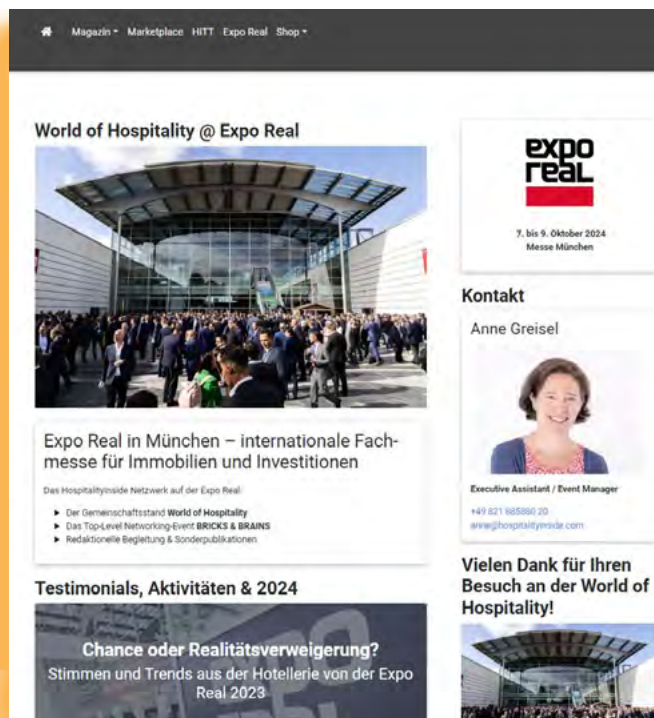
Magazin ▾ Marketplace HITT Expo Real Shop ▾

World of Hospitality @ Expo Real

Expo Real in München – internationale Fachmesse für Immobilien und Investitionen

Das HospitalityInside Netzwerk auf der Expo Real:

- Der Gemeinschaftsstand **World of Hospitality**
- Das Top-Level Networking-Event **BRICKS & BRAINS**
- Redaktionelle Begleitung & Sonderpublikationen

Testimonials, Aktivitäten & 2024

Chance oder Realitätsverweigerung?
Stimmen und Trends aus der Hotellerie von der Expo Real 2023

expo real

7. bis 9. Oktober 2024
Messe München

Kontakt

Anne Greisel

Executive Assistant / Event Manager

+49 821 885880 20
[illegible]@hospitalityinside.com

Vielen Dank für Ihren Besuch an der World of Hospitality!